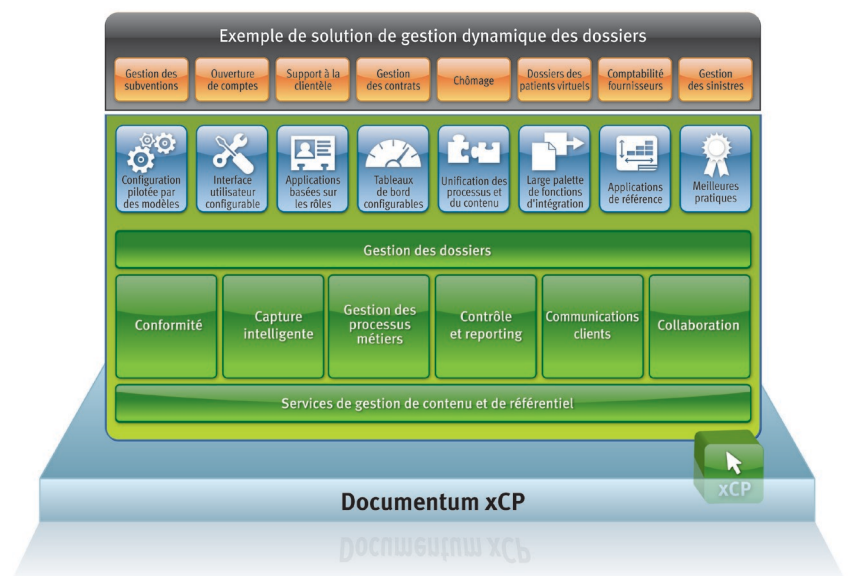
Exemple de solution de gestion dynamique des dossiers

Gestion des subventions

Ouverture de comptes

Support à la clientèle

Gestion des contrats

Chômage

Dossiers des patients virtuels

Comptabilité fournisseurs

Gestion des sinistres

Configuration pilotée par des modèles

Interface utilisateur configurable

Applications basées sur les rôles

Tableaux de bord configurables

Unification des processus et du contenu

Large palette de fonctions d'intégration

Applications de référence

Meilleures pratiques

Gestion des dossiers

Conformité

Capture intelligente

Gestion des processus métiers

Contrôle et reporting

Communications clients

Collaboration

Services de gestion de contenu et de référentiel

xCP

Documentum xCP